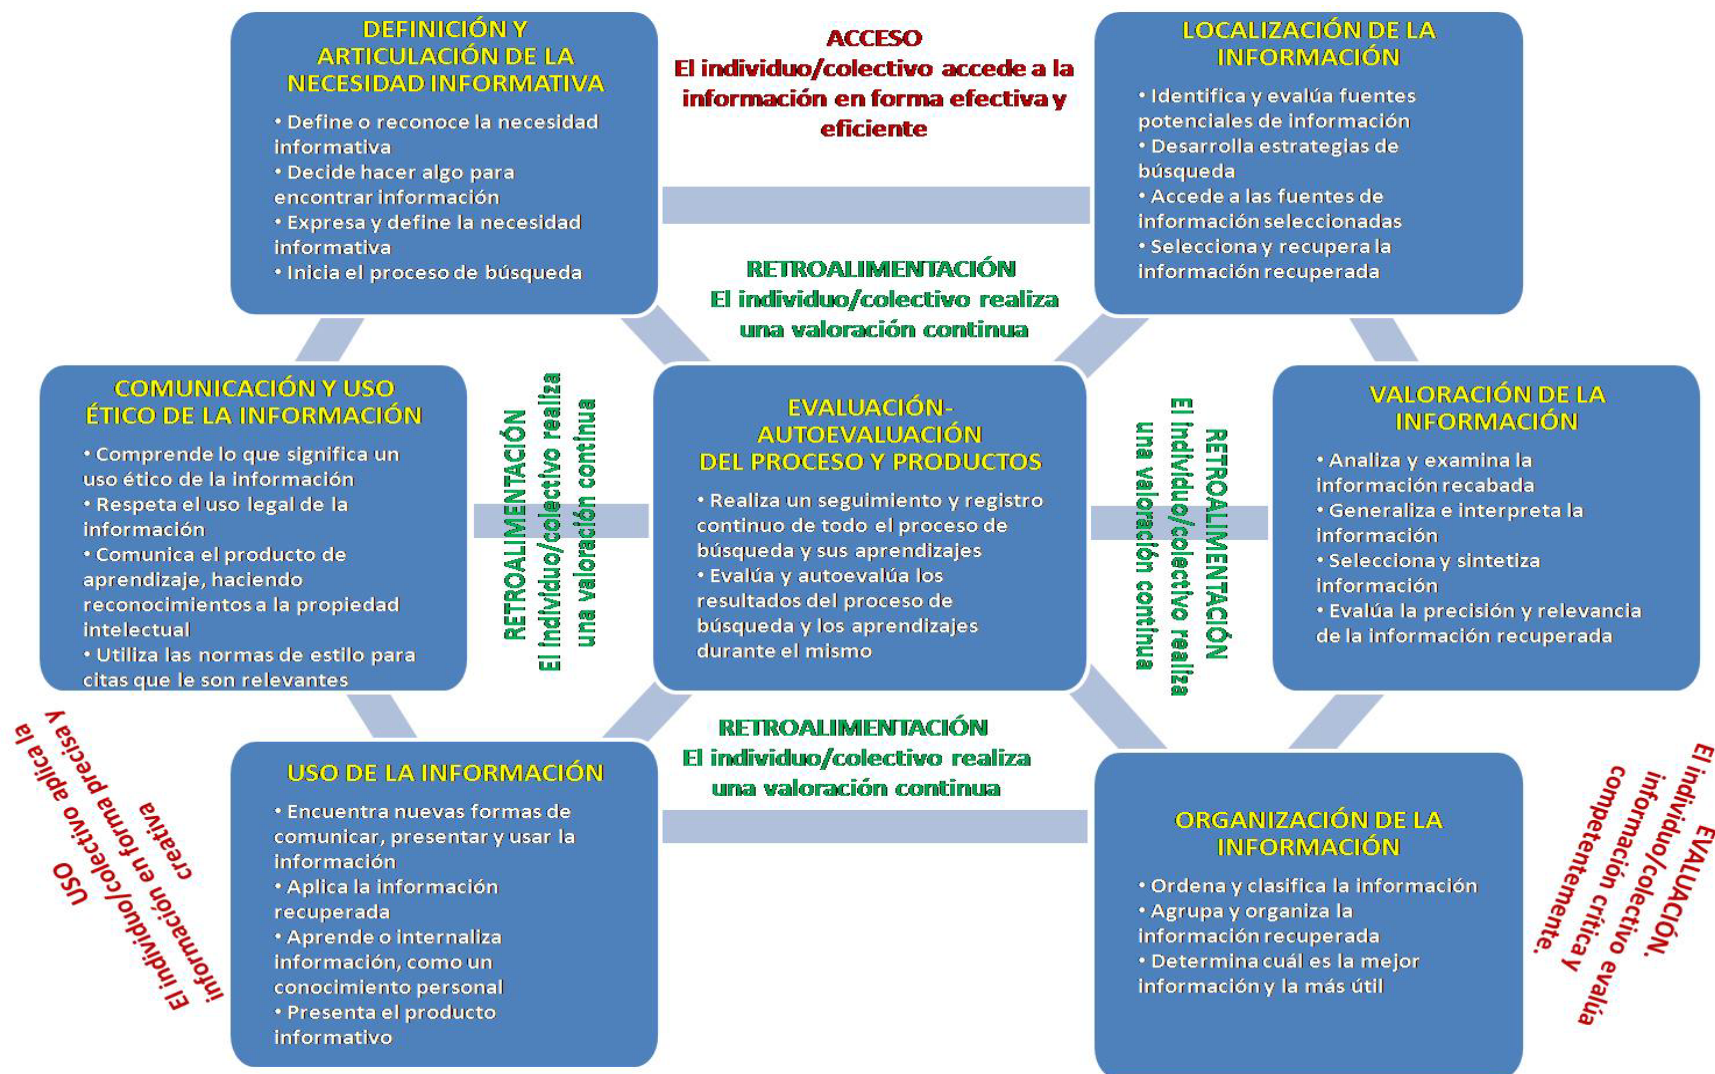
DEFINICIÓN Y ARTICULACIÓN DE LA NECESIDAD INFORMATIVA

• Define o reconoce la necesidad informativa
• Decide hacer algo para encontrar información
• Expresa y define la necesidad informativa
• Inicia el proceso de búsqueda

ACCESO
El individuo/colectivo accede a la información en forma efectiva y eficiente

LOCALIZACIÓN DE LA INFORMACIÓN

• Identifica y evalúa fuentes potenciales de información
• Desarrolla estrategias de búsqueda
• Accede a las fuentes de información seleccionadas
• Selecciona y recupera la información recuperada

RETROALIMENTACIÓN
El individuo/colectivo realiza una valoración continua

COMUNICACIÓN Y USO ÉTICO DE LA INFORMACIÓN

• Comprende lo que significa un uso ético de la información
• Respeta el uso legal de la información
• Comunica el producto de aprendizaje, haciendo reconocimientos a la propiedad intelectual
• Utiliza las normas de estilo para citas que le son relevantes

RETROALIMENTACIÓN
El individuo/colectivo realiza una valoración continua

EVALUACIÓN-AUTOEVALUACIÓN DEL PROCESO Y PRODUCTOS

• Realiza un seguimiento y registro continuo de todo el proceso de búsqueda y sus aprendizajes
• Evalúa y autoevalúa los resultados del proceso de búsqueda y los aprendizajes durante el mismo

RETROALIMENTACIÓN
El individuo/colectivo realiza una valoración continua

VALORACIÓN DE LA INFORMACIÓN

• Analiza y examina la información recabada
• Generaliza e interpreta la información
• Selecciona y sintetiza información
• Evalúa la precisión y relevancia de la información recuperada

USO
El individuo/colectivo aplica la información en forma precisa y creativa

USO DE LA INFORMACIÓN

• Encuentra nuevas formas de comunicar, presentar y usar la información
• Aplica la información recuperada
• Aprende o internaliza información, como un conocimiento personal
• Presenta el producto informativo

RETROALIMENTACIÓN
El individuo/colectivo realiza una valoración continua

ORGANIZACIÓN DE LA INFORMACIÓN

• Ordena y clasifica la información
• Agrupa y organiza la información recuperada
• Determina cuál es la mejor información y la más útil

EVALUACIÓN.
El individuo/colectivo evalúa información crítica y competentemente.